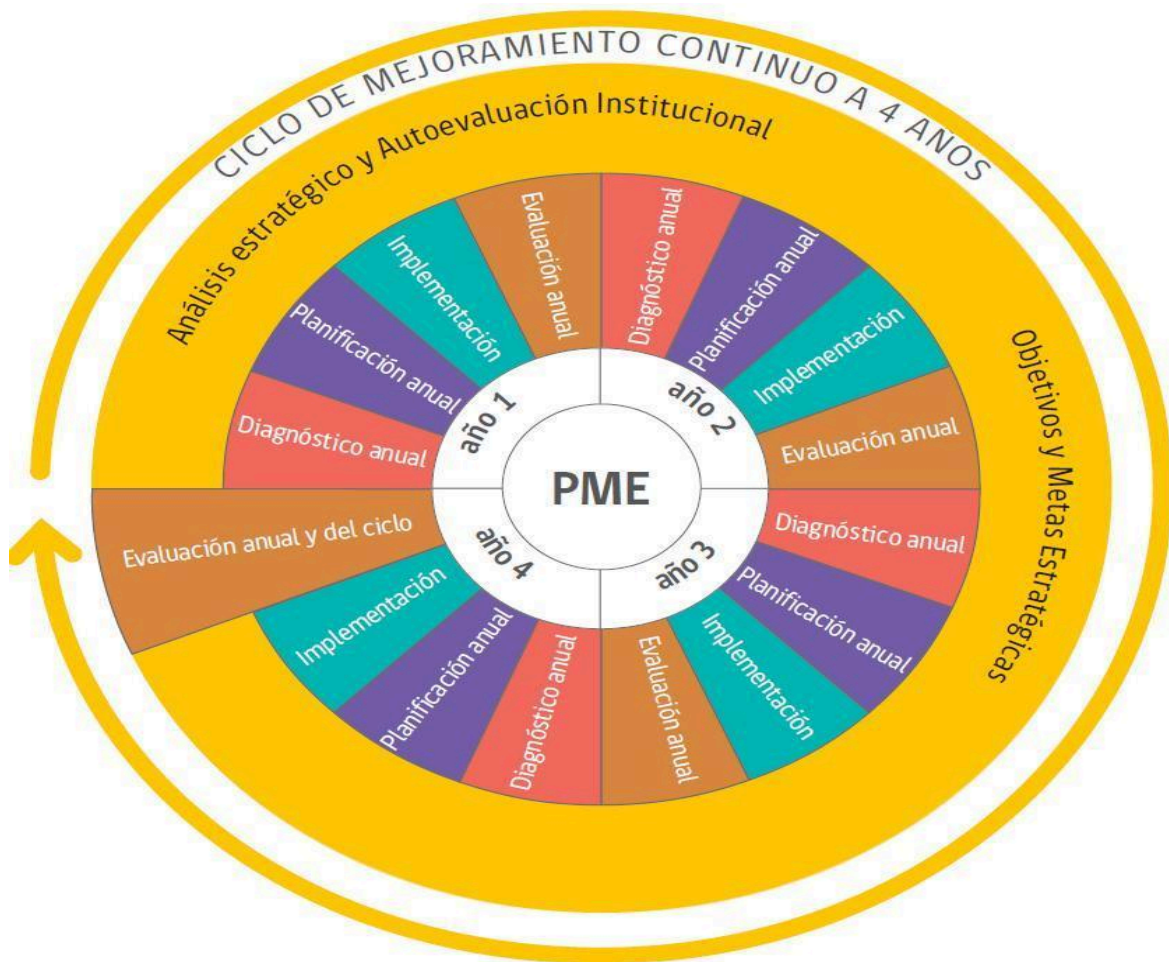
CICLO DE MEJORAMIENTO CONTINUO A 4 AÑOS

Análisis estratégico y Autoevaluación Institucional

Objetivos y Metas Estratégicas

PME

año 1
Diagnóstico anual
Planificación anual
Implementación
Evaluación anual

año 2
Diagnóstico anual
Planificación anual
Implementación
Evaluación anual

año 3
Diagnóstico anual
Planificación anual
Implementación
Evaluación anual

año 4
Diagnóstico anual
Planificación anual
Implementación
Evaluación anual y del ciclo